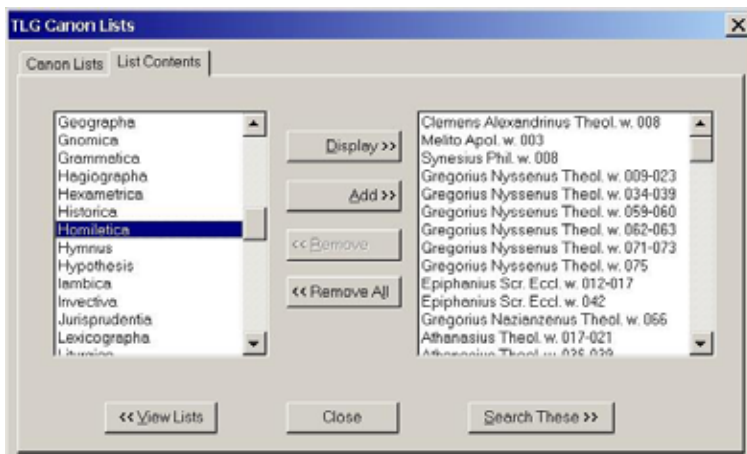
TLG Canon Lists

Canon Lists | List Contents

Geographa
Gnomica
Grammatica
Hagiographa
Hexametrica
Historica
Homiletica
Hymnus
Hypothesis
Iambica
Invectiva
Jurisprudentia
Lexicographa
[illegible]

Display >>
Add >>
<< Remove
<< Remove All

Clemens Alexandrinus Theol. w. 008
Melito Apol. w. 003
Synesius Phil. w. 008
Gregorius Nyssenus Theol. w. 009-023
Gregorius Nyssenus Theol. w. 034-039
Gregorius Nyssenus Theol. w. 059-060
Gregorius Nyssenus Theol. w. 062-063
Gregorius Nyssenus Theol. w. 071-073
Gregorius Nyssenus Theol. w. 075
Epiphanius Scr. Eccl. w. 012-017
Epiphanius Scr. Eccl. w. 042
Gregorius Nazianzenus Theol. w. 066
Athanasius Theol. w. 017-021
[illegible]

<< View Lists
Close
Search These >>